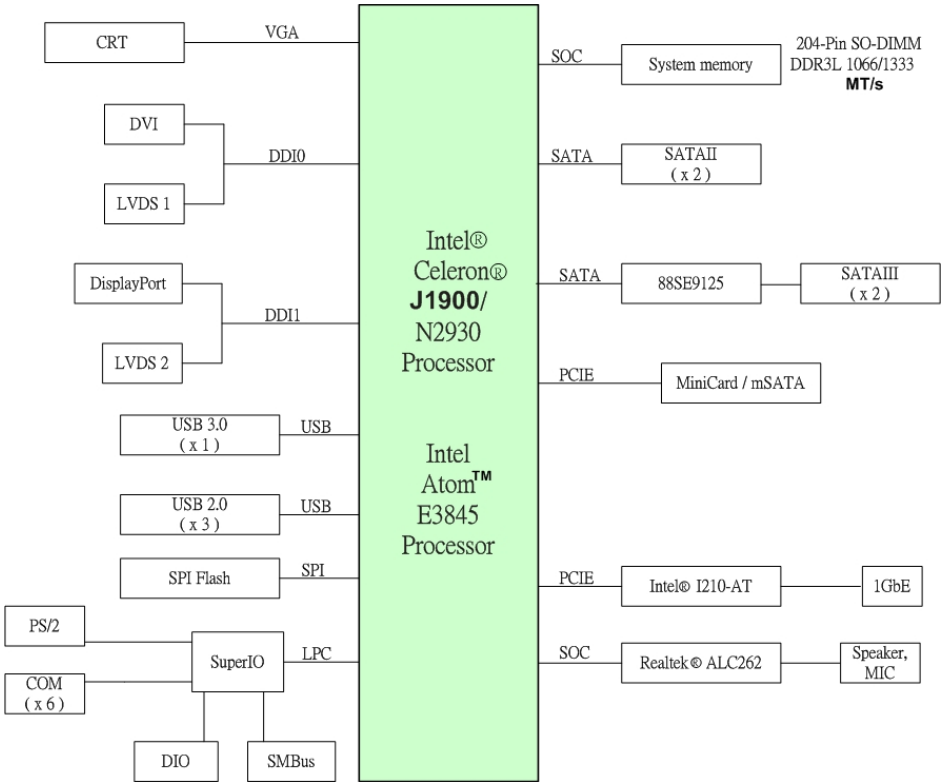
CRT
VGA
DVI
DDI0
LVDS 1
DisplayPort
DDI1
LVDS 2
USB 3.0 ( x 1 )
USB
USB 2.0 ( x 3 )
USB
SPI Flash
SPI
PS/2
SuperIO
LPC
COM ( x 6 )
DIO
SMBus

Intel® Celeron® J1900/ N2930 Processor

Intel Atom™ E3845 Processor

SOC
System memory
204-Pin SO-DIMM DDR3L 1066/1333 MT/s
SATA
SATAII ( x 2 )
SATA
88SE9125
SATAIII ( x 2 )
PCIE
MiniCard / mSATA
PCIE
Intel® I210-AT
1GbE
SOC
Realtek © ALC262
Speaker, MIC